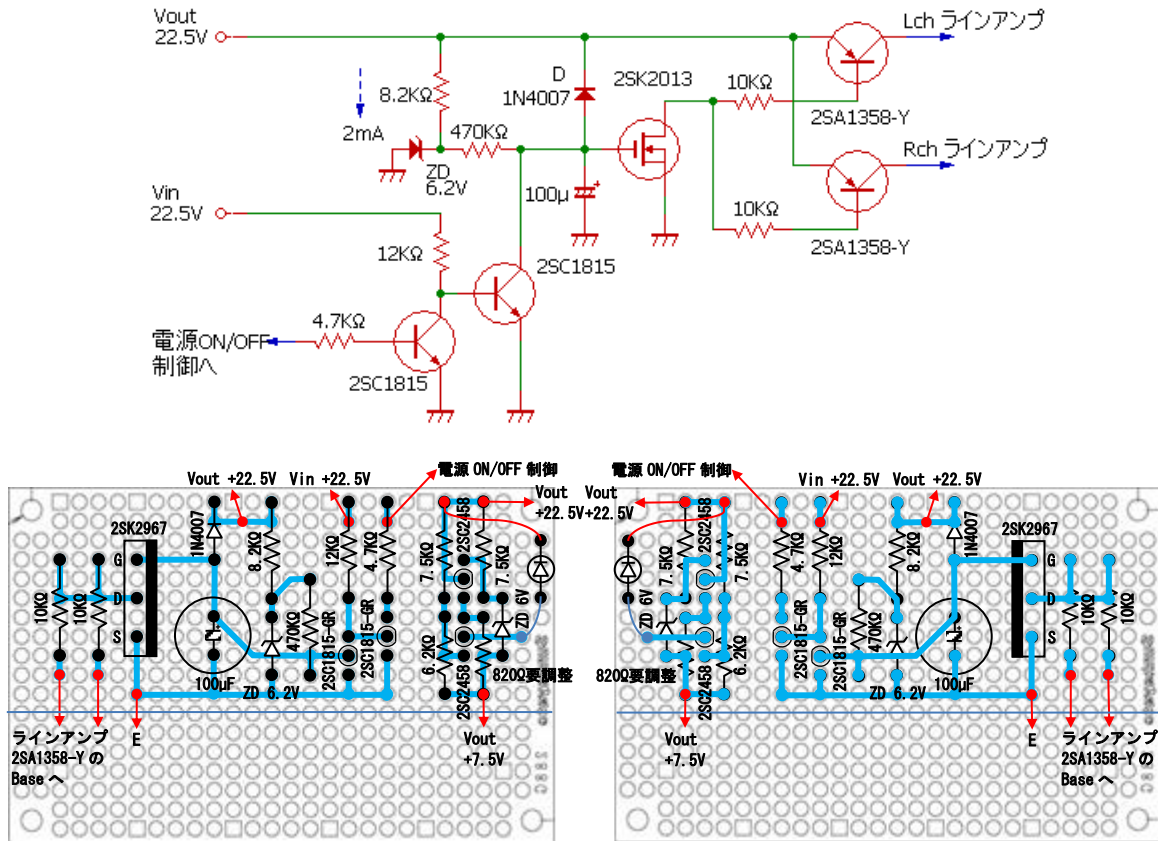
Vout
22.5V

8.2KΩ

2mA

D
1N4007

2SK2013

10KΩ

Lch ラインアンプ

2SA1358-Y

470KΩ

ZD
6.2V

100μ

Rch ラインアンプ

Vin
22.5V

10KΩ

2SA1358-Y

12KΩ

2SC1815

4.7KΩ

電源ON/OFF
制御へ

2SC1815

Vout +22.5V Vin +22.5V 電源 ON/OFF 制御

Vout Vout
+22.5V +22.5V

2SK2967
G
D
S
10KΩ 10KΩ
1N4007
8.2KΩ
470KΩ
12KΩ
4.7KΩ
2SC1815-GR 2SC1815-GR
100μF
ZD 6.2V
7.5KΩ
2SC2458
7.5KΩ
6V
ZD
6.2KΩ
2SC2458
820Ω要調整

ラインアンプ
2SA1358-Y の
Base へ

E

Vout
+7.5V

電源 ON/OFF 制御 Vin +22.5V Vout +22.5V

ZD 6V
7.5KΩ
2SC2458
7.5KΩ
820Ω要調整
2SC2458
6.2KΩ
4.7KΩ
12KΩ
2SC1815-GR 2SC1815-GR
470KΩ
8.2KΩ
1N4007
ZD 6.2V
100μF
2SK2967
G
D
S
10KΩ 10KΩ

Vout
+7.5V

E

ラインアンプ
2SA1358-Y の
Base へ